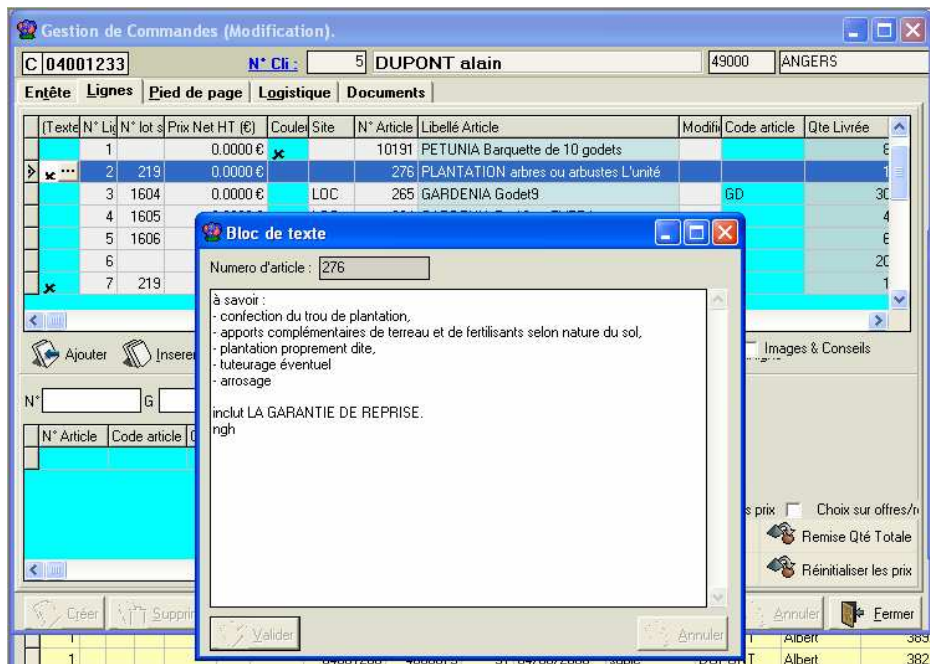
Gestion de Commandes (Modification).

C 04001233 N° Cli : 5 DUPONT alain 49000 ANGERS

Entête Lignes Pied de page Logistique Documents

| (Texte | N° Lig | N° lot s | Prix Net HT (€) | Couleu | Site | N° Article | Libellé Article | Modifi | Code article | Qte Livrée |
|---|---|---|---|---|---|---|---|---|---|---|
| | 1 | | 0.0000 € | x | | 10191 | PETUNIA Barquette de 10 godets | | | 6 |
| x ... | 2 | 219 | 0.0000 € | | | 276 | PLANTATION arbres ou arbustes L'unité | | | 1 |
| | 3 | 1604 | 0.0000 € | | LOC | 265 | GARDENIA Godet9 | | GD | 30 |
| | 4 | 1605 | | | | | | | | 4 |
| | 5 | 1606 | | | | | | | | 6 |
| | 6 | | | | | | | | | 20 |
| x | 7 | 219 | | | | | | | | 1 |

Ajouter Inserer

Images & Conseils

N° G

N° Article Code article

s prix Choix sur offres/t

Remise Qté Totale

Réinitialiser les prix

Créer Supprim

Annuler Fermer

Albert 389
1 Albert 382

Bloc de texte

Numero d'article : 276

à savoir :
- confection du trou de plantation,
- apports complémentaires de terreau et de fertilisants selon nature du sol,
- plantation proprement dite,
- tuteurage éventuel
- arrosage

inclut LA GARANTIE DE REPRISE.
ngh

Valider Annuler